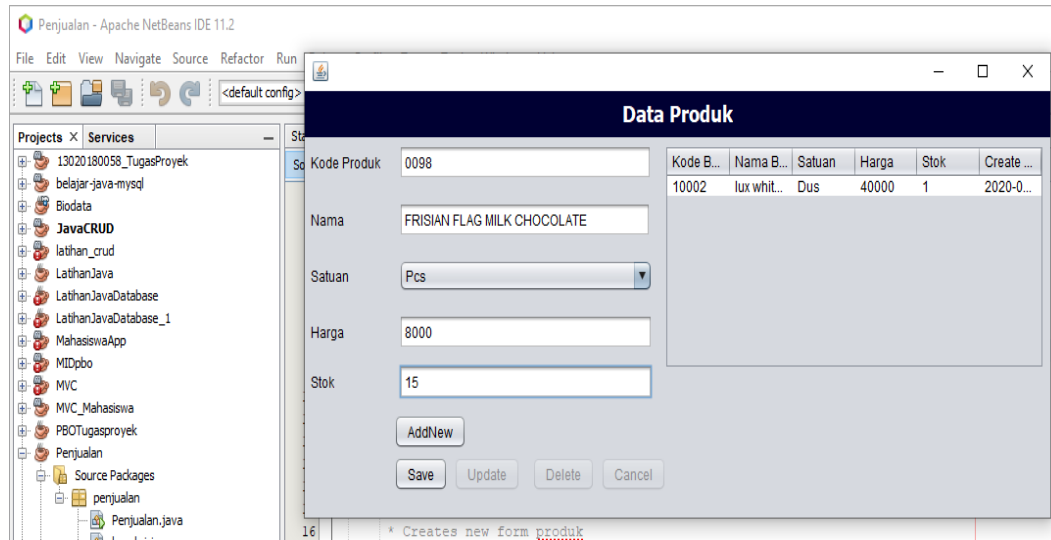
Penjualan - Apache NetBeans IDE 11.2

File Edit View Navigate Source Refactor Run

<default config>

Projects × Services

13020180058_TugasProyek
belajar-java-mysql
Biodata
JavaCRUD
latihan_crud
LatihanJava
LatihanJavaDatabase
LatihanJavaDatabase_1
MahasiswaApp
MIDpbo
MVC
MVC_Mahasiswa
PBOTugasproyek
Penjualan
Source Packages
penjualan
Penjualan.java

Sta
So

16

* Creates new form produk

Data Produk

Kode Produk 0098

Nama FRISIAN FLAG MILK CHOCOLATE

Satuan Pcs

Harga 8000

Stok 15

AddNew

Save Update Delete Cancel

| Kode B... | Nama B... | Satuan | Harga | Stok | Create ... |
|---|---|---|---|---|---|
| 10002 | lux whit... | Dus | 40000 | 1 | 2020-0... |